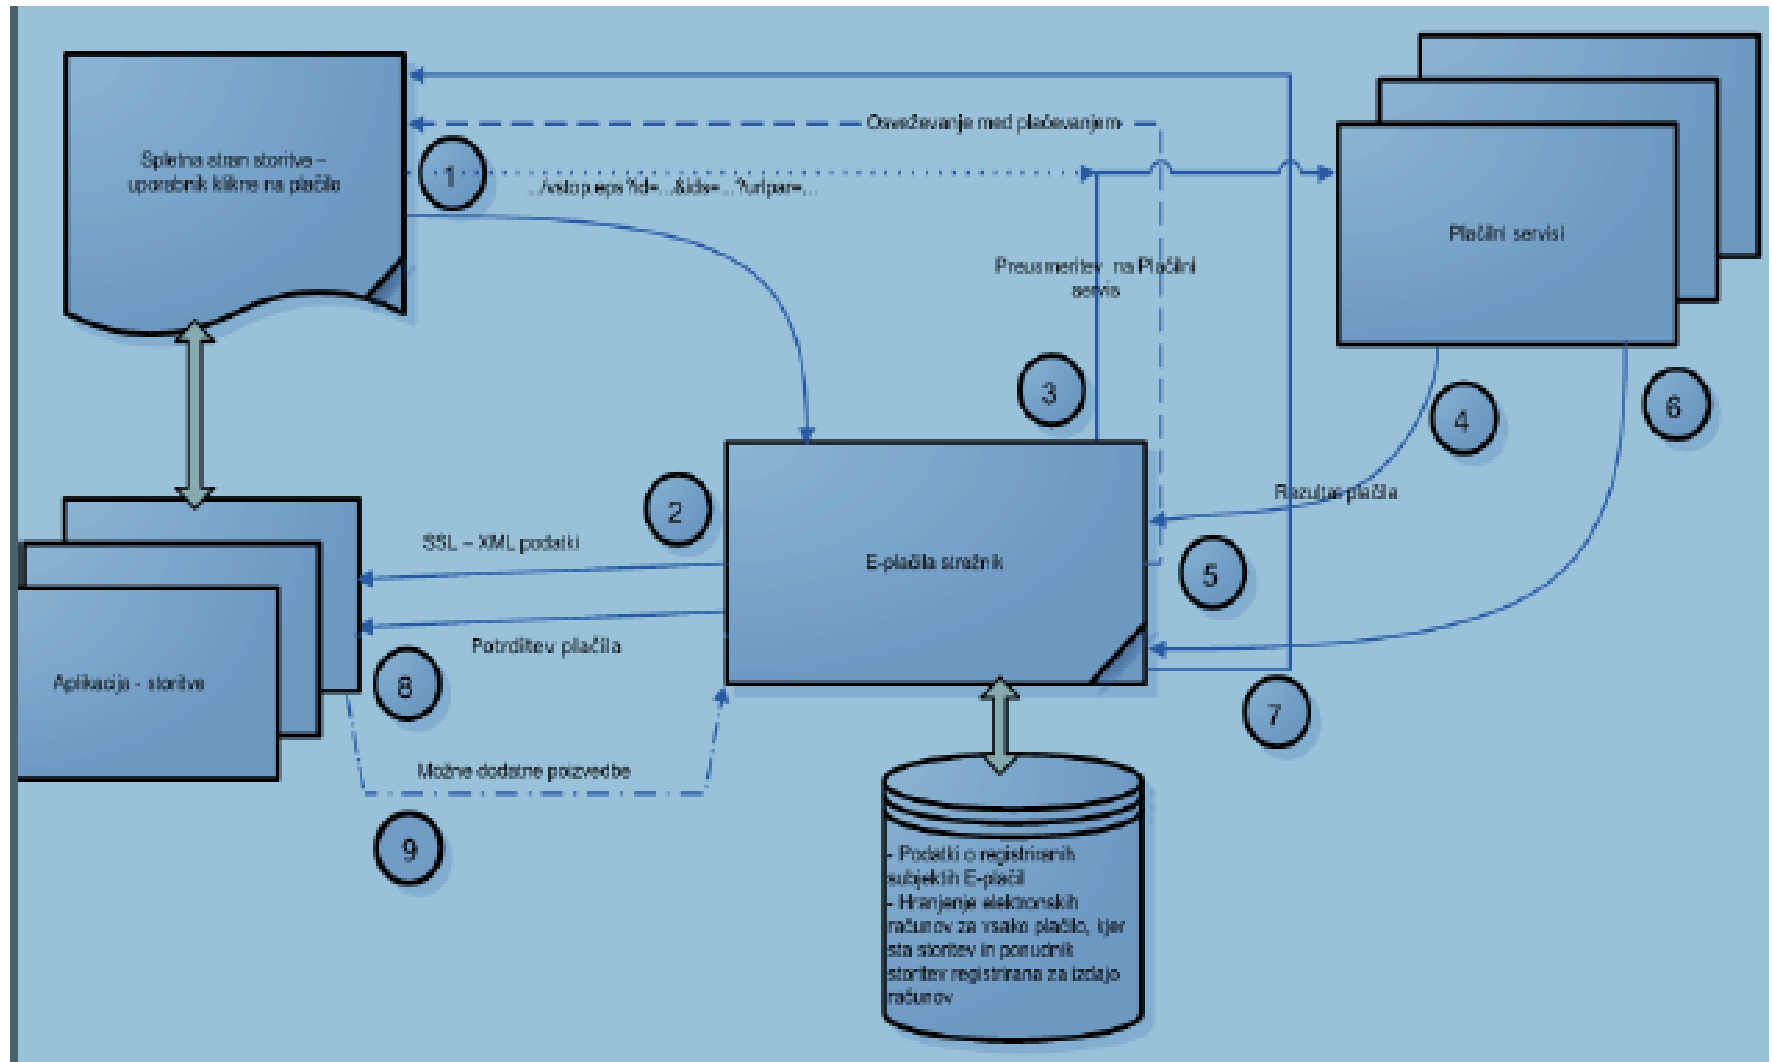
Spletna stran storitve – uporabnik klikne na plačilo

1

.../vstop.eps?id=...&ids=...?urlpar=...

Osveževanje med plačevanjem

Plačilni servisi

Preusmeritev na Plačilni servis

3

4

6

Rezultat plačila

2

SSL – XML podatki

E-plačila strežnik

5

Potrditev plačila

Aplikacija - storitve

8

7

Možne dodatne poizvedbe

9

- Podatki o registriranih subjektih E-plačil
- Hranjenje elektronskih računov za vsako plačilo, kjer sta storitev in ponudnik storitev registrirana za izdajo računov